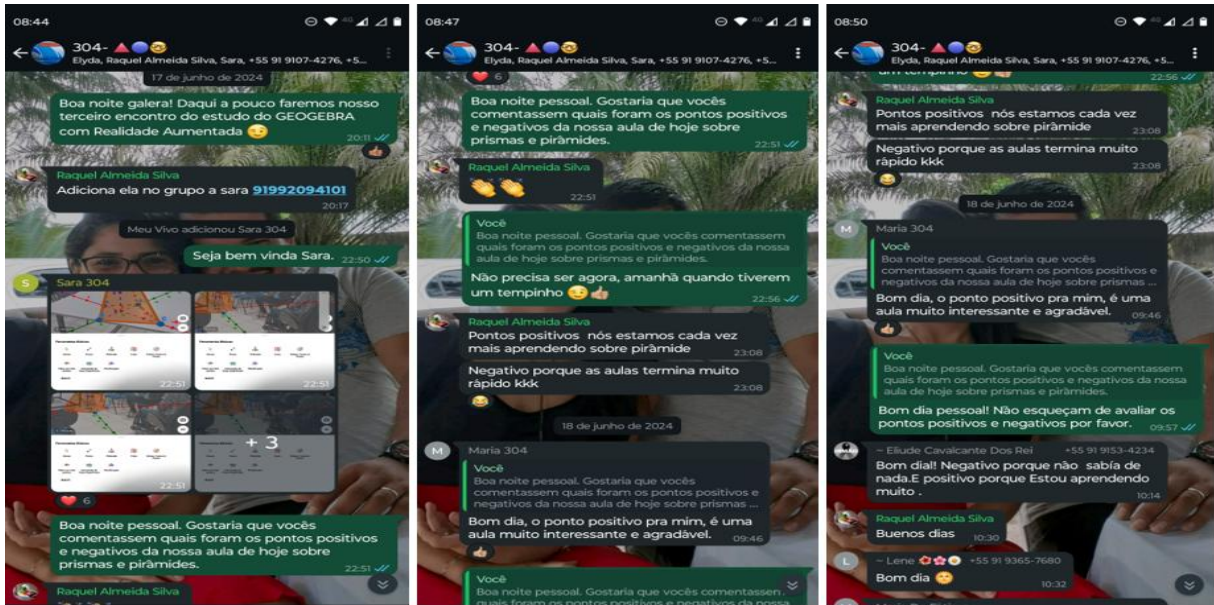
08:44

304-

Elyda, Raquel Almeida Silva, Sara, +55 91 9107-4276, +5...

17 de junho de 2024

Boa noite galera! Daqui a pouco faremos nosso terceiro encontro do estudo do GEOGEBRA com Realidade Aumentada 20:11

Raquel Almeida Silva
Adiciona ela no grupo a sara 91992094101 20:17

Meu Vivo adicionou Sara 304

Seja bem vinda Sara. 22:50

Sara 304
22:51
22:51
22:51
+ 3
6

Boa noite pessoal. Gostaria que vocês comentassem quais foram os pontos positivos e negativos da nossa aula de hoje sobre prismas e pirâmides. 22:51

Raquel Almeida Silva

08:47

304-

Elyda, Raquel Almeida Silva, Sara, +55 91 9107-4276, +5...

6

Boa noite pessoal. Gostaria que vocês comentassem quais foram os pontos positivos e negativos da nossa aula de hoje sobre prismas e pirâmides. 22:51

Raquel Almeida Silva
22:51

Você
Boa noite pessoal. Gostaria que vocês comentassem quais foram os pontos positivos e negativos da nossa aula de hoje sobre prismas e pirâmides.
Não precisa ser agora, amanhã quando tiverem um tempinho 22:56

Raquel Almeida Silva
Pontos positivos nós estamos cada vez mais aprendendo sobre pirâmide 23:08

Negativo porque as aulas termina muito rápido kkk 23:08

18 de junho de 2024

Maria 304
Você
Boa noite pessoal. Gostaria que vocês comentassem quais foram os pontos positivos e negativos da nossa aula de hoje sobre prismas ...
Bom dia, o ponto positivo pra mim, é uma aula muito interessante e agradável. 09:46

Você
Boa noite pessoal. Gostaria que vocês comentassem quais foram os pontos positivos e negativos da nossa

08:50

304-

Elyda, Raquel Almeida Silva, Sara, +55 91 9107-4276, +5...

um tempinho 22:56

Raquel Almeida Silva
Pontos positivos nós estamos cada vez mais aprendendo sobre pirâmide 23:08

Negativo porque as aulas termina muito rápido kkk 23:08

18 de junho de 2024

Maria 304
Você
Boa noite pessoal. Gostaria que vocês comentassem quais foram os pontos positivos e negativos da nossa aula de hoje sobre prismas ...
Bom dia, o ponto positivo pra mim, é uma aula muito interessante e agradável. 09:46

Você
Boa noite pessoal. Gostaria que vocês comentassem quais foram os pontos positivos e negativos da nossa aula de hoje sobre prismas e pirâmides.
Bom dia pessoal! Não esqueçam de avaliar os pontos positivos e negativos por favor. 09:57

~ Eliude Cavalcante Dos Rei +55 91 9153-4234
Bom dia!! Negativo porque não sabia de nada.E positivo porque Estou aprendendo muito . 10:14

Raquel Almeida Silva
Buenos dias 10:30

~ Lene +55 91 9365-7680
Bom dia 10:32